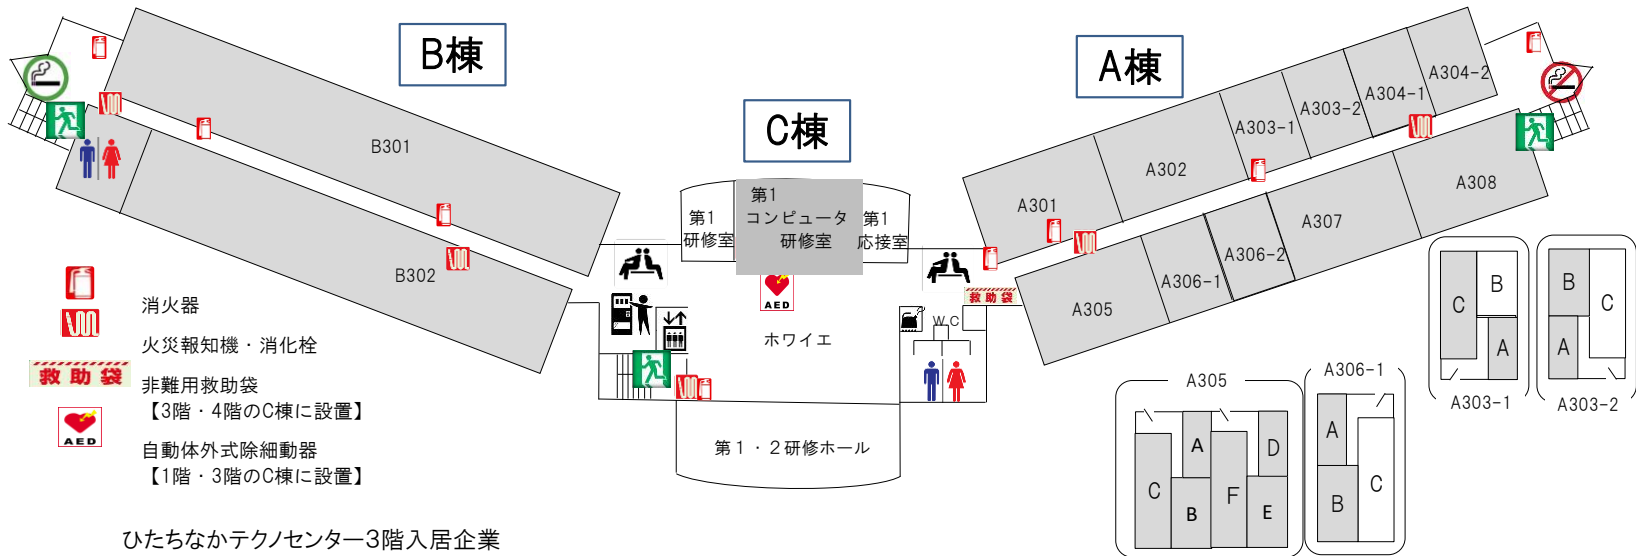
B棟

C棟

A棟

B301

B302

第1 研修室

第1 コンピュータ 研修室

第1 応接室

AED

ホワイエ

WC

第1・2研修ホール

A301

A302

A303-1

A303-2

A304-1

A304-2

A305

A306-1

A306-2

A307

A308

救助袋

消火器

火災報知機・消化栓

救助袋

非難用救助袋
【3階・4階のC棟に設置】

AED

自動体外式除細動器
【1階・3階のC棟に設置】

ひたちなかテクノセンター3階入居企業

A305

A

D

C

F

B

E

A306-1

A

C

B

C

B

A

A303-1

B

C

A

A303-2